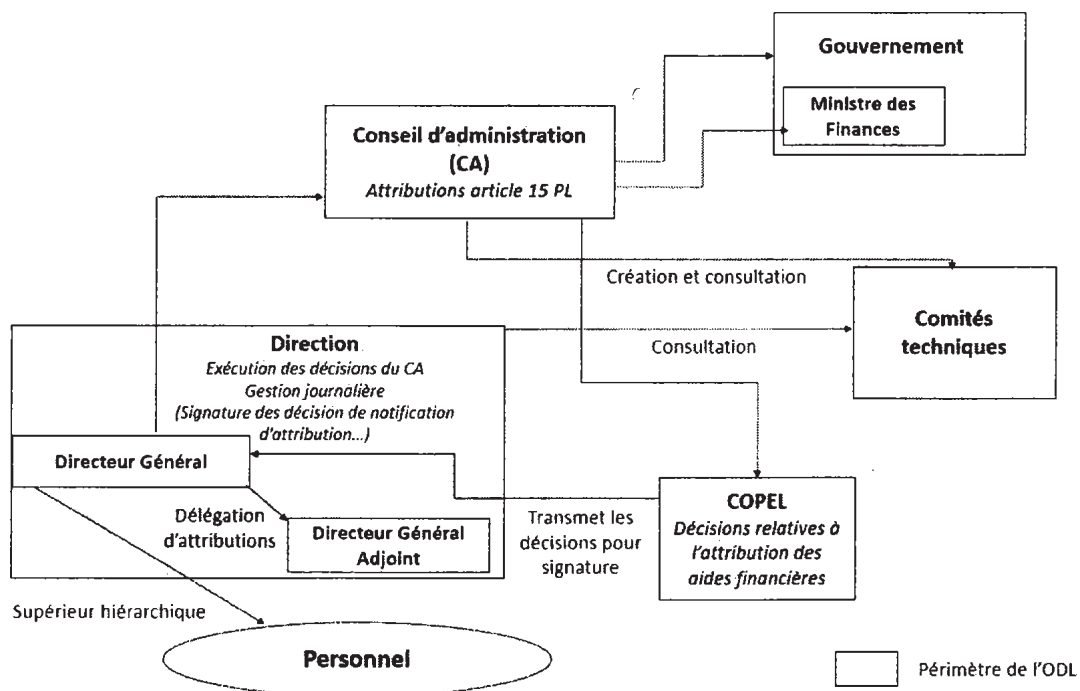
Gouvernement

Ministre des Finances

Conseil d'administration (CA)
Attributions article 15 PL

Création et consultation

Comités techniques

Direction
Exécution des décisions du CA
Gestion journalière
(Signature des décision de notification d'attribution...)

Consultation

Directeur Général

Délégation d'attributions

Directeur Général Adjoint

Transmet les décisions pour signature

COPEL
Décisions relatives à l'attribution des aides financières

Supérieur hiérarchique

Personnel

Périmètre de l'ODL